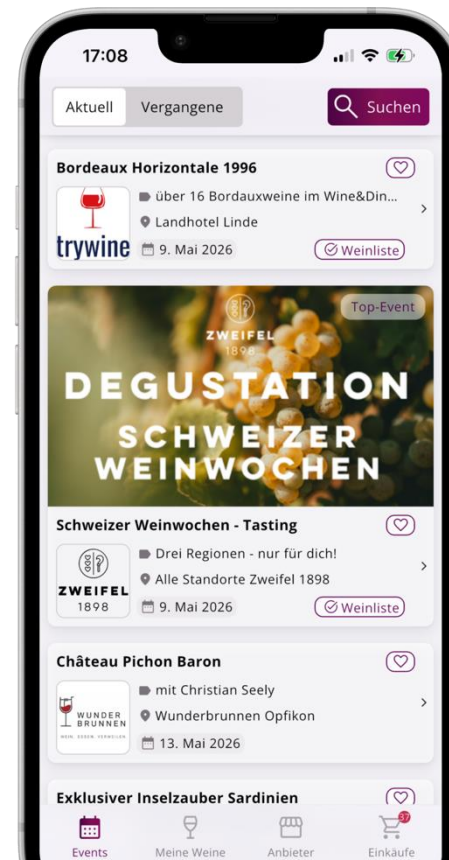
17:08

Aktuell Vergangene

Suchen

Bordeaux Horizontale 1996

trywine

über 16 Bordauxweine im Wine&Din...

Landhotel Linde

9. Mai 2026

Weinliste

Top-Event

ZWEIFEL 1898

DEGUSTATION

SCHWEIZER WEINWOCHEN

Schweizer Weinwochen - Tasting

ZWEIFEL 1898

Drei Regionen - nur für dich!

Alle Standorte Zweifel 1898

9. Mai 2026

Weinliste

Château Pichon Baron

WUNDER BRUNNEN

WEIN. ESSEN. VERWEILEN

mit Christian Seely

Wunderbrunnen Opfikon

13. Mai 2026

Exklusiver Inselzauber Sardinien

Events

Meine Weine

Anbieter

37

Einkäufe